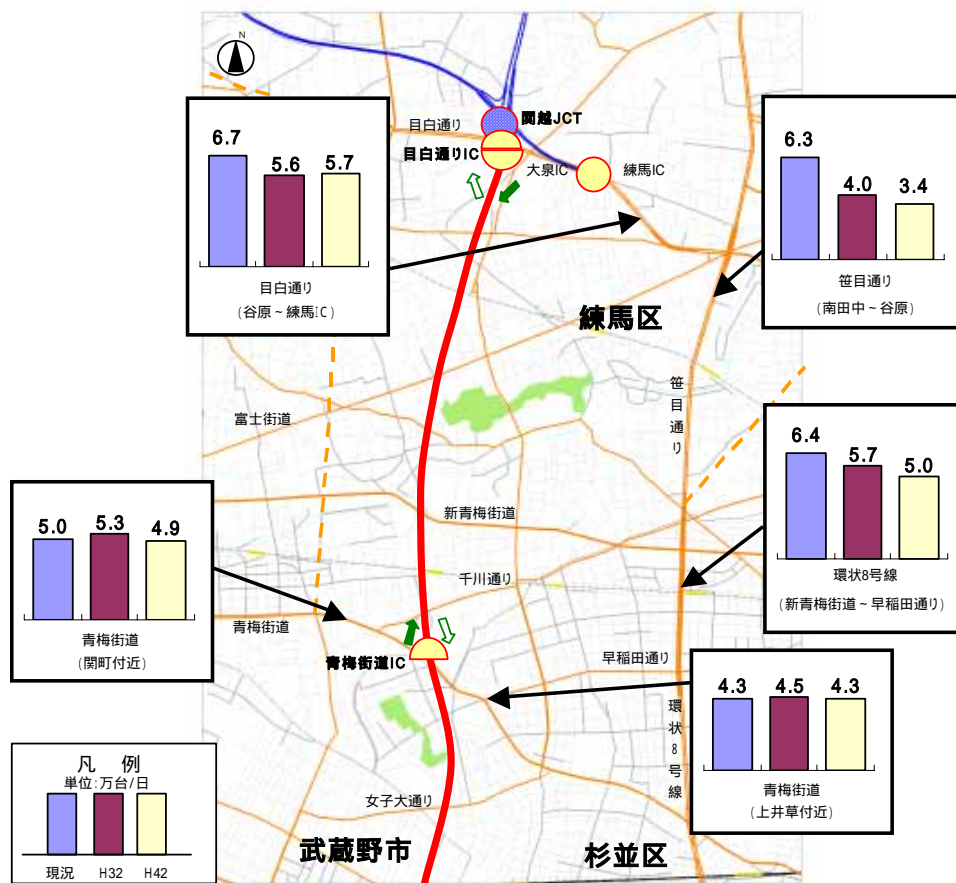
N

関越JCT
目白通り
目白通りIC
大泉IC
練馬IC

6.7 5.6 5.7
目白通り
（谷原～練馬IC）

6.3 4.0 3.4
笹目通り
（南田中～谷原）

練馬区

笹目通り

富士街道

6.4 5.7 5.0
環状8号線
（新青梅街道～早稲田通り）

新青梅街道

5.0 5.3 4.9
青梅街道
（関町付近）

千川通り

青梅街道

青梅街道IC

早稲田通り

4.3 4.5 4.3
青梅街道
（上井草付近）

環状8号線

凡　例
単位：万台/日
現況 H32 H42

女子大通り

武蔵野市

杉並区